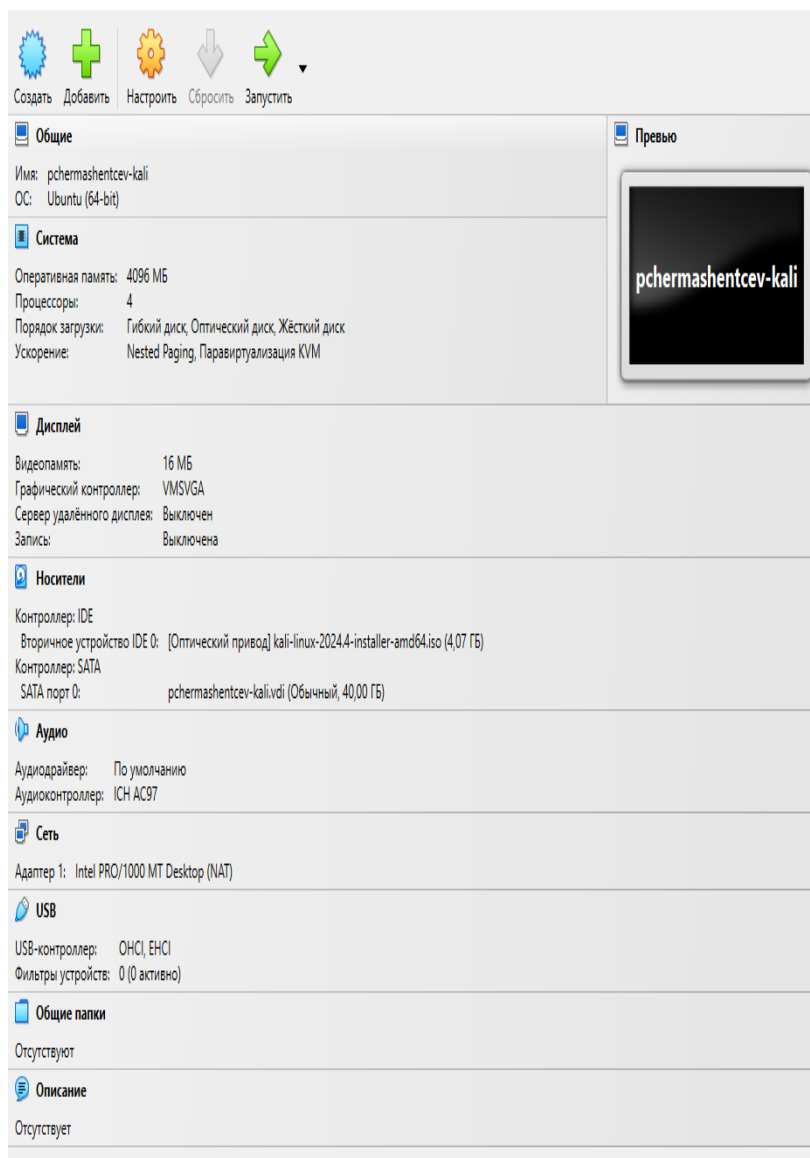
Создать Добавить Настроить Сбросить Запустить

Общие

Имя: pchermashentcev-kali
ОС: Ubuntu (64-bit)

Превью

pchermashentcev-kali

Система

Оперативная память: 4096 МБ
Процессоры: 4
Порядок загрузки: Гибкий диск, Оптический диск, Жёсткий диск
Ускорение: Nested Paging, Паравиртуализация KVM

Дисплей

Видеопамять: 16 МБ
Графический контроллер: VMSVGA
Сервер удалённого дисплея: Выключен
Запись: Выключена

Носители

Контроллер: IDE
Вторичное устройство IDE 0: [Оптический привод] kali-linux-2024.4-installer-amd64.iso (4,07 ГБ)
Контроллер: SATA
SATA порт 0: pchermashentcev-kali.vdi (Обычный, 40,00 ГБ)

Аудио

Аудиодрайвер: По умолчанию
Аудиоконтроллер: ICH AC97

Сеть

Адаптер 1: Intel PRO/1000 MT Desktop (NAT)

USB

USB-контроллер: OHCI, EHCI
Фильтры устройств: 0 (0 активно)

Общие папки

Отсутствуют

Описание

Отсутствует